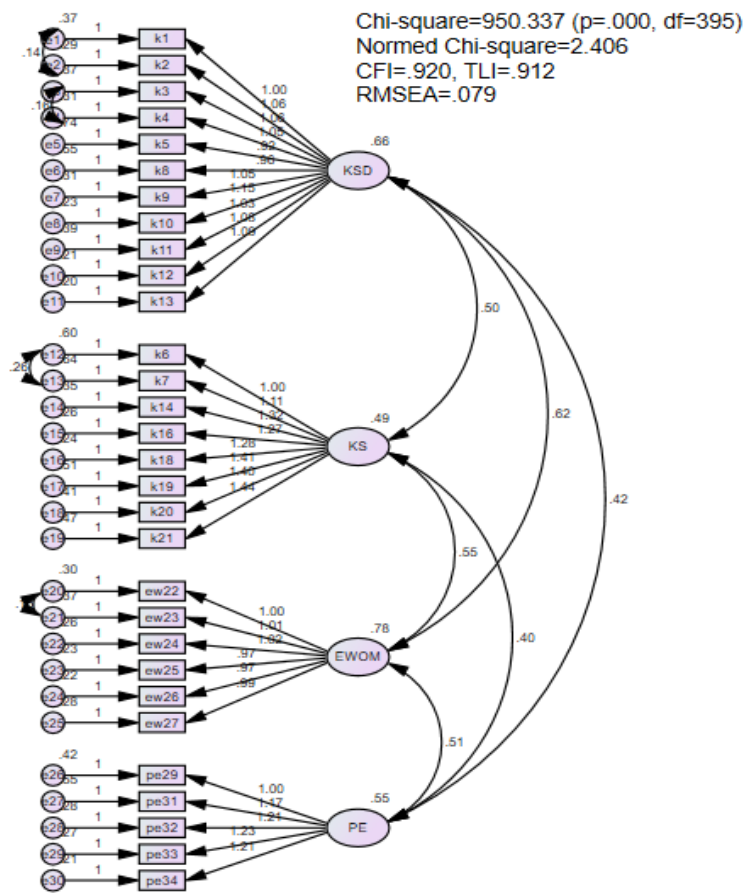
Chi-square=950.337 (p=.000, df=395)
Normed Chi-square=2.406
CFI=.920, TLI=.912
RMSEA=.079

.37 e1 .29 1 k1
.14 e2 .37 1 k2
e3 .31 1 k3
.18 e4 .74 1 k4
e5 .55 1 k5
e6 .31 1 k8
e7 .23 1 k9
e8 .39 1 k10
e9 .21 1 k11
e10 .20 1 k12
e11 1 k13

1.00 1.06 1.03 1.05 .92 .98 1.05 1.15 1.03 1.08 1.09

.66 KSD

.50

.60 e12 .54 1 k6
.26 e13 .35 1 k7
e14 .26 1 k14
e15 .24 1 k16
e16 .51 1 k18
e17 .41 1 k19
e18 .47 1 k20
e19 1 k21

1.00 1.11 1.32 1.27 1.28 1.41 1.48 1.44

.49 KS

.62

.42

.55

.30 e20 .37 1 ew22
.2 e21 .26 1 ew23
e22 .23 1 ew24
e23 .22 1 ew25
e24 .28 1 ew26
e25 1 ew27

1.00 1.01 1.02 .97 .97 .99

.78 EWOM

.40

.51

.42 e26 .55 1 pe29
e27 .28 1 pe31
e28 .37 1 pe32
e29 .21 1 pe33
e30 1 pe34

1.00 1.17 1.24 1.23 1.21

.55 PE